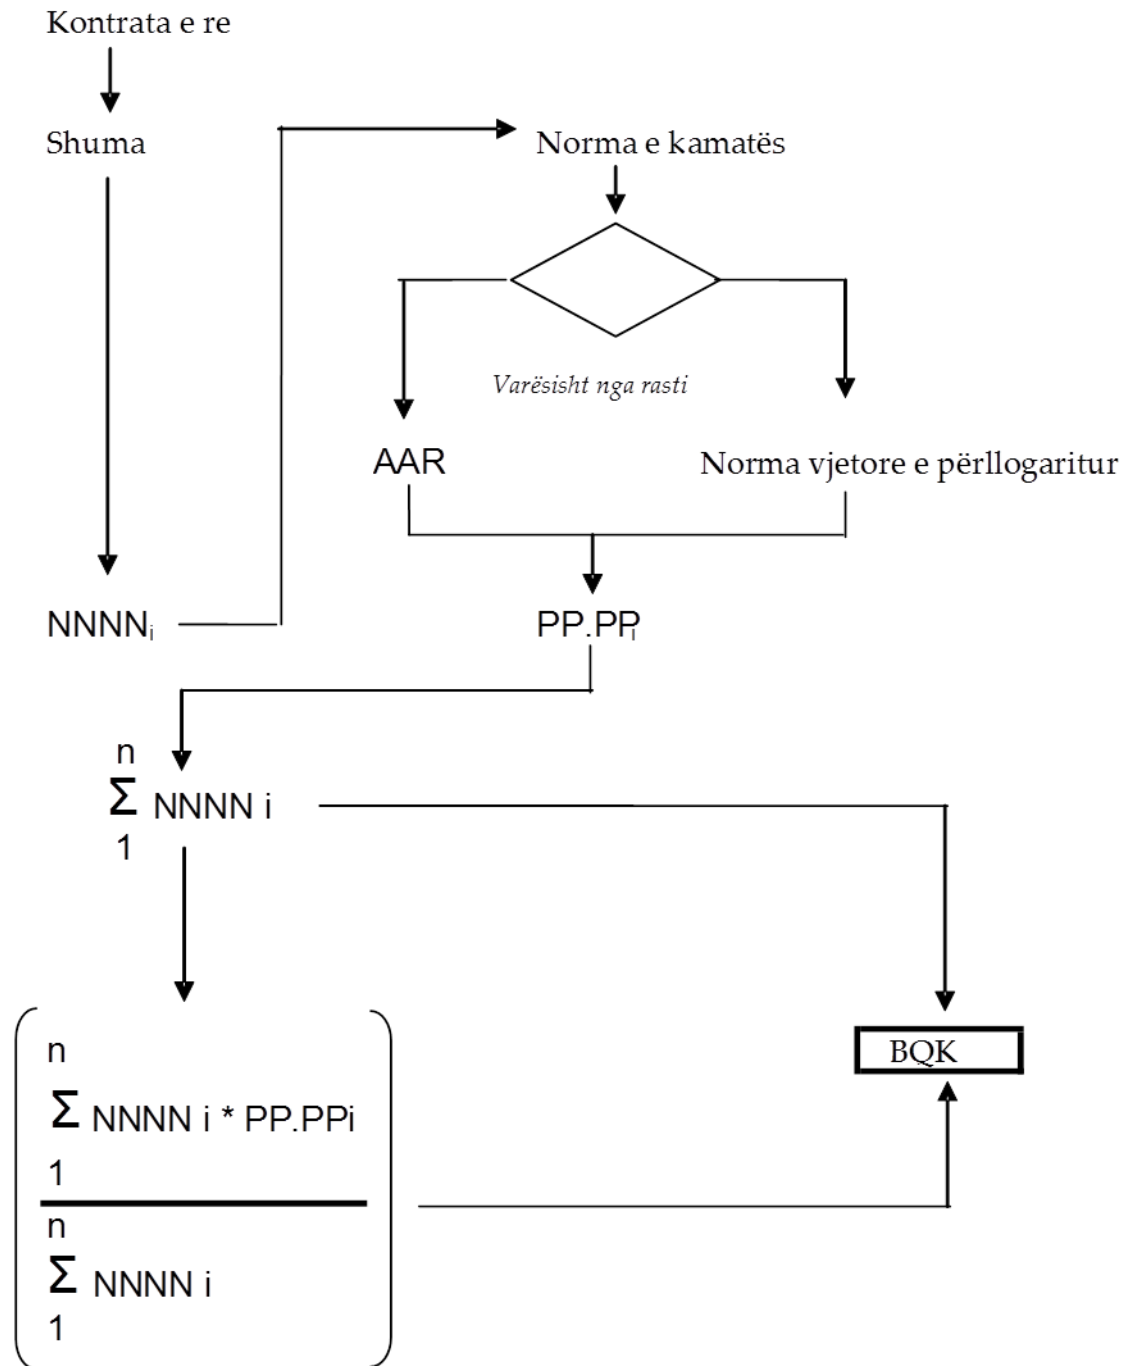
Kontrata e re

Shuma

Norma e kamatës

Varësisht nga rasti

AAR

Norma vjetore e përllogaritur

NNNN$_i$

PP.PP$_i$

$\sum_{1}^{n}$ NNNN i

$\frac{\sum_{1}^{n} \text{NNNN i * PP.PPi}}{\sum_{1}^{n} \text{NNNN i}}$

BQK